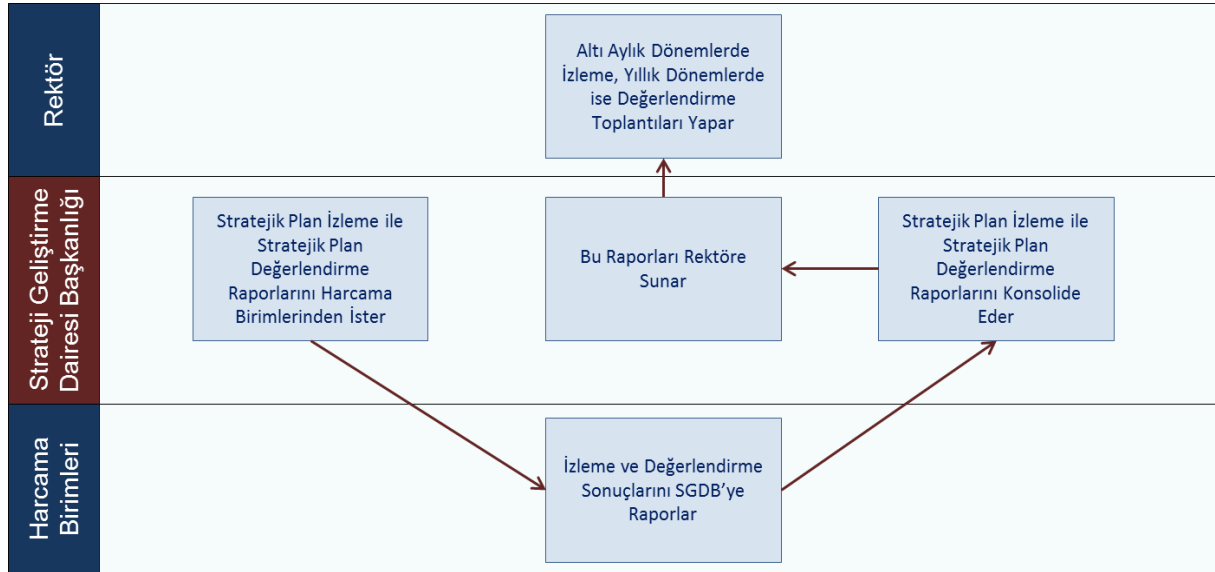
Rektör

Altı Aylık Dönemlerde İzleme, Yıllık Dönemlerde ise Değerlendirme Toplantıları Yapar

Strateji Geliştirme Dairesi Başkanlığı

Stratejik Plan İzleme ile Stratejik Plan Değerlendirme Raporlarını Harcama Birimlerinden İster

Bu Raporları Rektöre Sunar

Stratejik Plan İzleme ile Stratejik Plan Değerlendirme Raporlarını Konsolide Eder

Harcama Birimleri

İzleme ve Değerlendirme Sonuçlarını SGDB'ye Raporlar